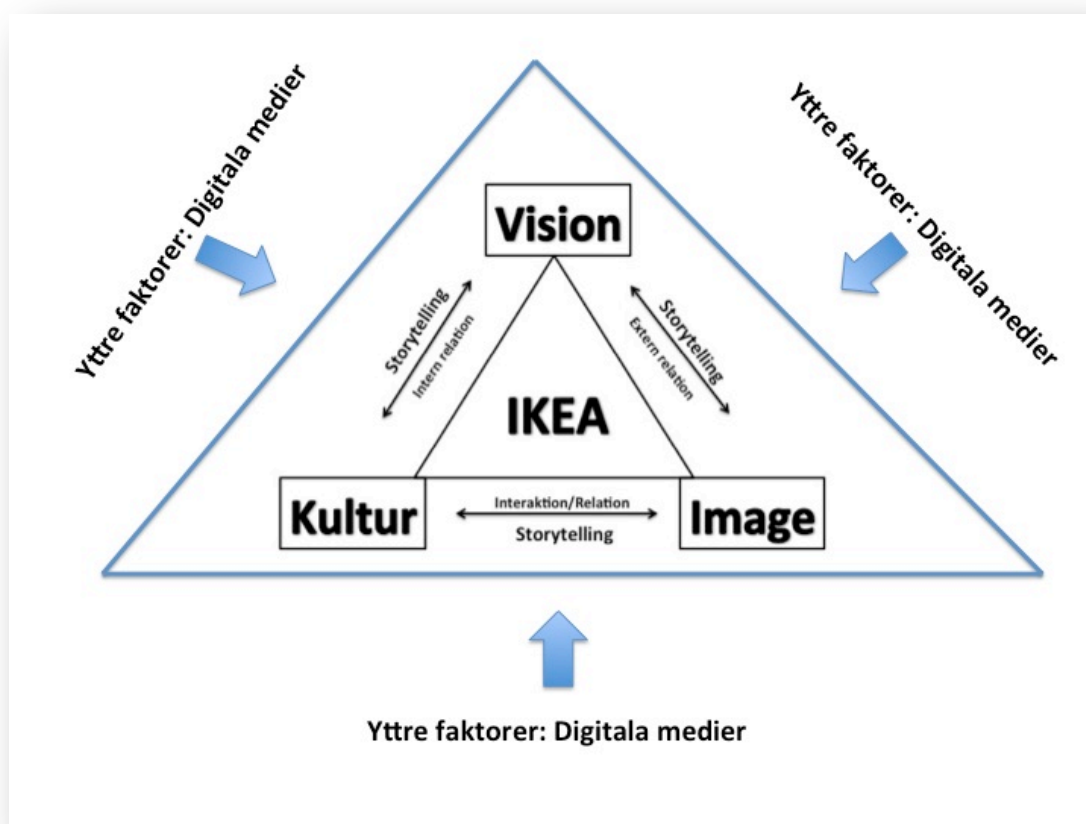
Yttre faktorer: Digitala medier

Yttre faktorer: Digitala medier

Vision

Storytelling
Intern relation

Storytelling
Extern relation

IKEA

Kultur

Interaktion/Relation
Storytelling

Image

Yttre faktorer: Digitala medier